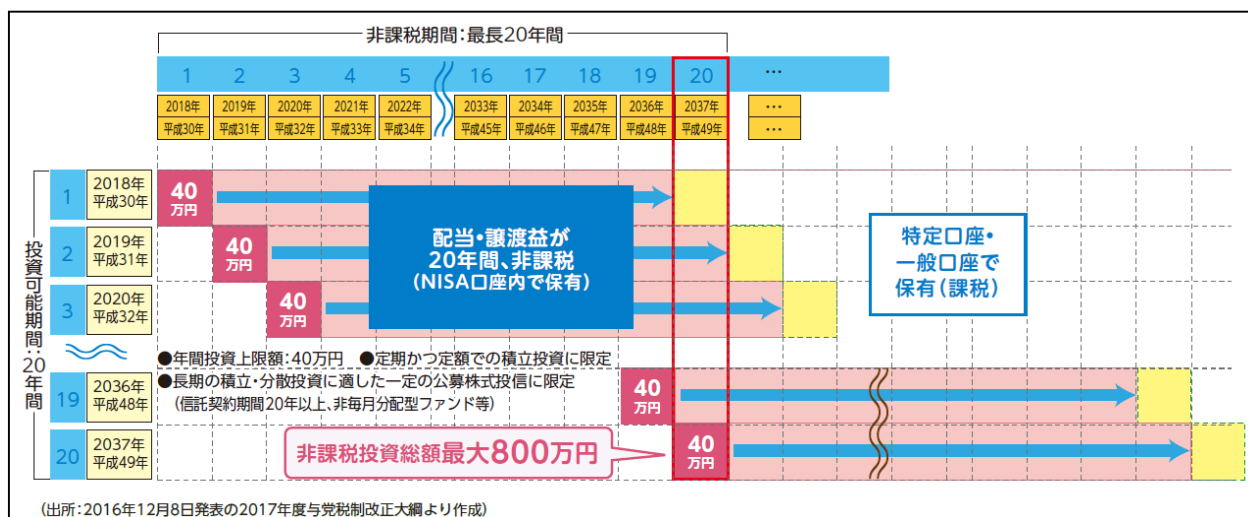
非課税期間：最長20年間

| 1 | 2 | 3 | 4 | 5 | 16 | 17 | 18 | 19 | 20 | … |
|---|---|---|---|---|---|---|---|---|---|---|
| 2018年 | 2019年 | 2020年 | 2021年 | 2022年 | 2033年 | 2034年 | 2035年 | 2036年 | 2037年 | … |
| 平成30年 | 平成31年 | 平成32年 | 平成33年 | 平成34年 | 平成45年 | 平成46年 | 平成47年 | 平成48年 | 平成49年 | … |

投資可能期間：20年間

1 2018年 平成30年 40万円
2 2019年 平成31年 40万円
3 2020年 平成32年 40万円

配当・譲渡益が20年間、非課税（NISA口座内で保有）

特定口座・一般口座で保有（課税）

●年間投資上限額：40万円 ●定期かつ定額での積立投資に限定
●長期の積立・分散投資に適した一定の公募株式投信に限定（信託契約期間20年以上、非毎月分配型ファンド等）

19 2036年 平成48年 40万円
20 2037年 平成49年 40万円

非課税投資総額最大800万円

（出所：2016年12月8日発表の2017年度与党税制改正大綱より作成）